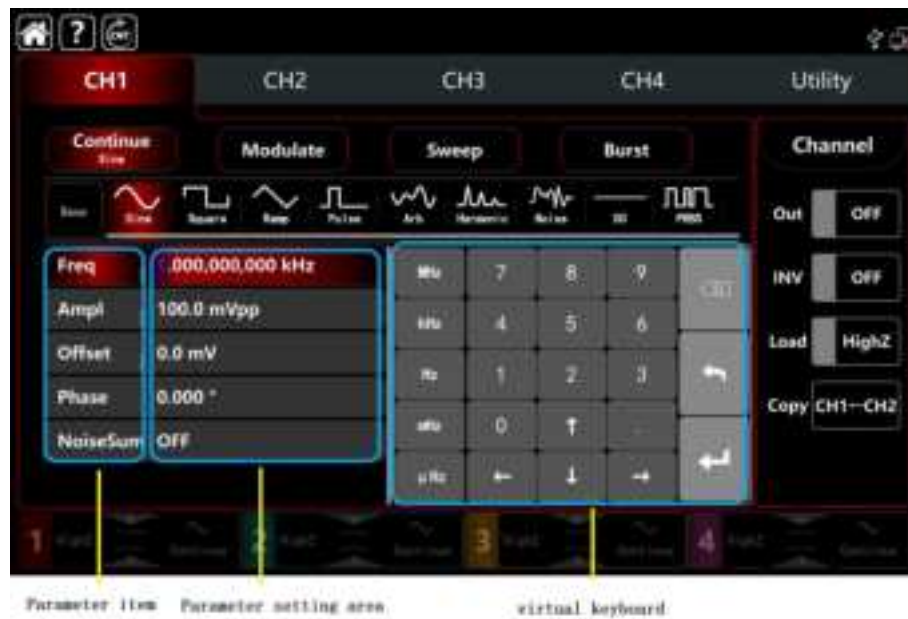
CH1 CH2 CH3 CH4 Utility

Continue
Sine

Modulate

Sweep

Burst

Channel

Base

Sine Square Ramp Pulse Arb Harmonic Noise DC PRBS

Out OFF

INV OFF

Load HighZ

Copy CH1→CH2

| Freq | .000,000,000 kHz |
|---|---|
| Ampl | 100.0 mVpp |
| Offset | 0.0 mV |
| Phase | 0.000 ° |
| NoiseSum | OFF |

| MHz | 7 | 8 | 9 | CLR |
|---|---|---|---|---|
| kHz | 4 | 5 | 6 | |
| Hz | 1 | 2 | 3 | |
| mHz | 0 | ↑ | . | |
| μHz | ← | ↓ | → | |

1 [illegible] 2 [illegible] 3 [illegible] 4 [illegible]

Parameter item Parameter setting area virtual keyboard